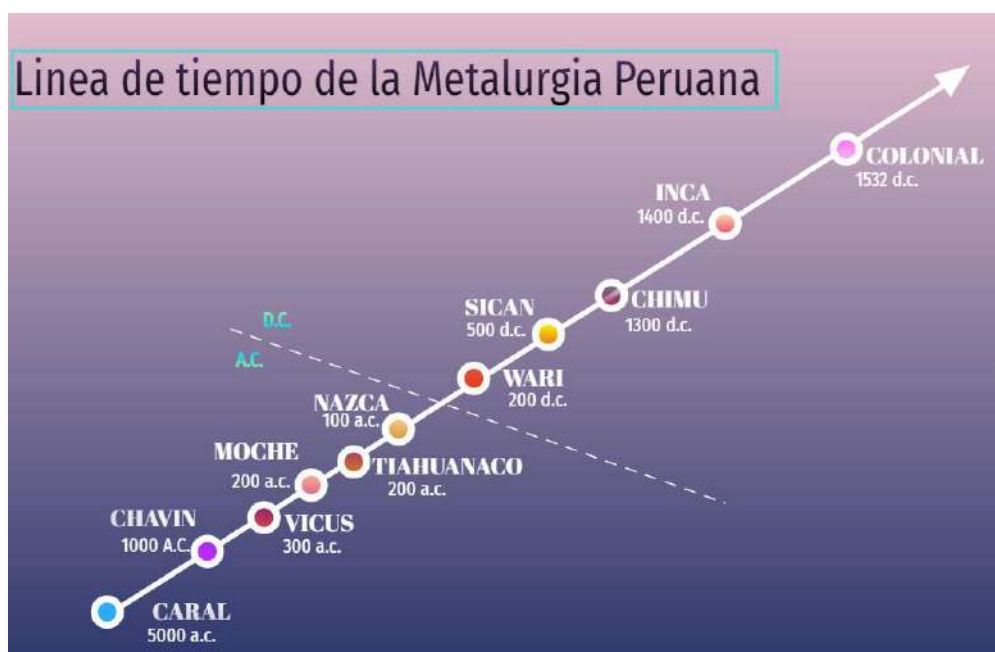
Linea de tiempo de la Metalurgia Peruana

COLONIAL
1532 d.c.

INCA
1400 d.c.

CHIMU
1300 d.c.

SICAN
500 d.c.

D.C.

A.C.

WARI
200 d.c.

NAZCA
100 a.c.

MOCHE
200 a.c.

TIAHUANACO
200 a.c.

CHAVIN
1000 A.C.

VICUS
300 a.c.

CARAL
5000 a.c.